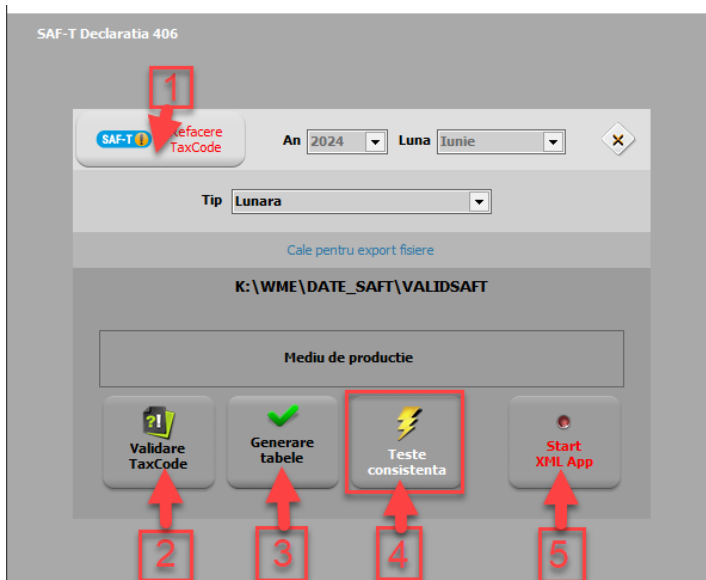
SAF-T Declaratia 406

1

SAF-T Refacere TaxCode

An 2024 Luna Iunie

Tip Lunara

Cale pentru export fisiere

K:\WME\DATE_SAFT\VALIDSAFT

Mediu de productie

Validare TaxCode

Generare tabele

Teste consistenta

Start XML App

2 3 4 5